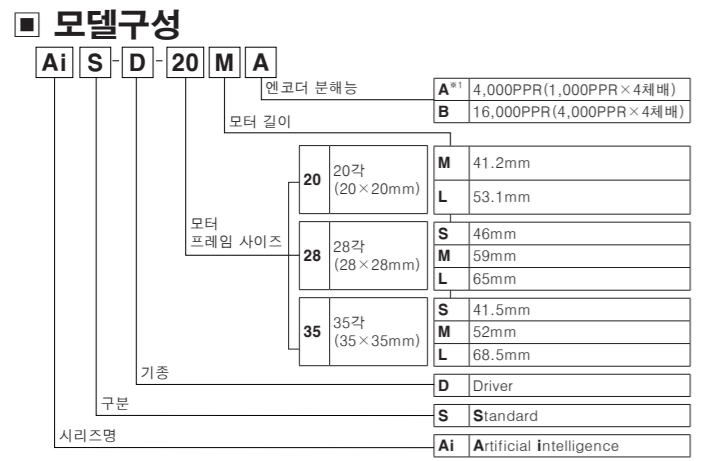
■ 모델구성

Ai S - D - 20 M A

엔코더 분해능

| A※1 | 4,000PPR(1,000PPR×4체배) |
|---|---|
| B | 16,000PPR(4,000PPR×4체배) |

모터 길이

모터 프레임 사이즈

| 20 | 20각 (20×20mm) | M | 41.2mm |
|---|---|---|---|
| | | L | 53.1mm |
| 28 | 28각 (28×28mm) | S | 46mm |
| | | M | 59mm |
| | | L | 65mm |
| 35 | 35각 (35×35mm) | S | 41.5mm |
| | | M | 52mm |
| | | L | 68.5mm |

기종

| D | Driver |
|---|---|

구분

| S | Standard |
|---|---|

시리즈명

| Ai | Artificial intelligence |
|---|---|